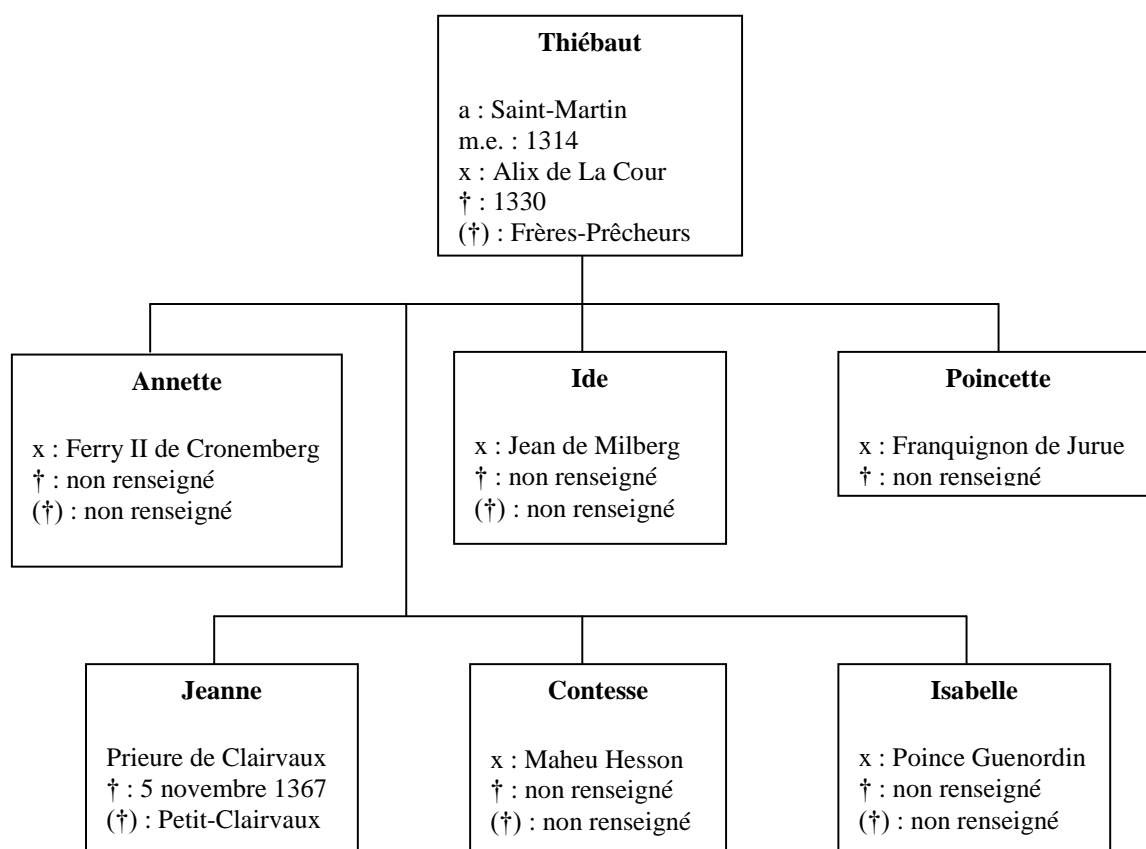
**Thiébaut**

a : Saint-Martin
m.e. : 1314
x : Alix de La Cour
† : 1330
(†) : Frères-Prêcheurs

**Annette**

x : Ferry II de Cronemberg
† : non renseigné
(†) : non renseigné

**Ide**

x : Jean de Milberg
† : non renseigné
(†) : non renseigné

**Poincette**

x : Franquignon de Jurue
† : non renseigné

**Jeanne**

Prieure de Clairvaux
† : 5 novembre 1367
(†) : Petit-Clairvaux

**Contesse**

x : Maheu Hesson
† : non renseigné
(†) : non renseigné

**Isabelle**

x : Poince Guenordin
† : non renseigné
(†) : non renseigné